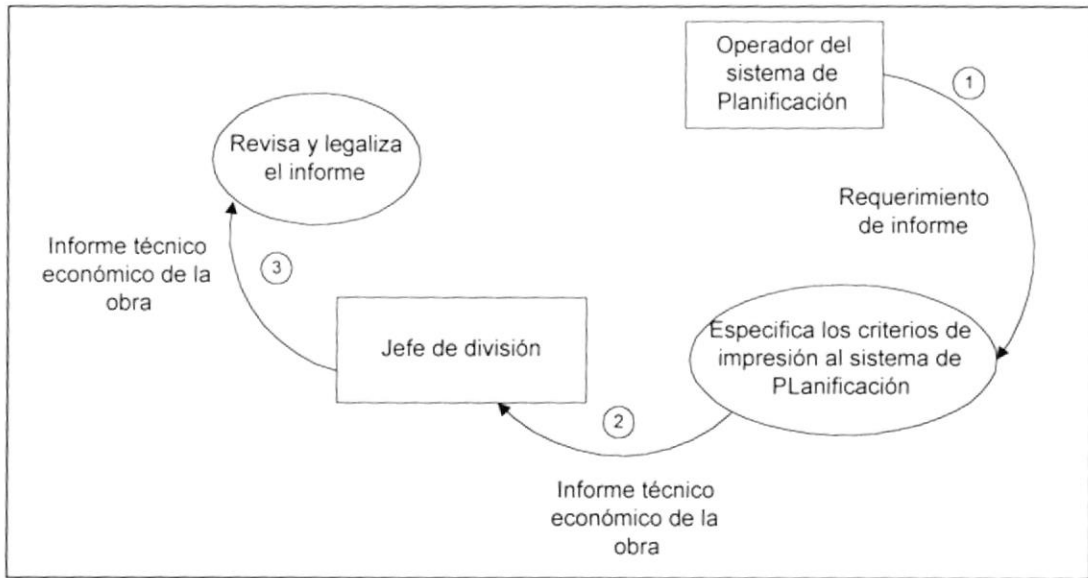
Operador del sistema de Planificación

1

Requerimiento de informe

Especifica los criterios de impresión al sistema de PLanificación

2

Informe técnico económico de la obra

Jefe de división

3

Informe técnico económico de la obra

Revisa y legaliza el informe